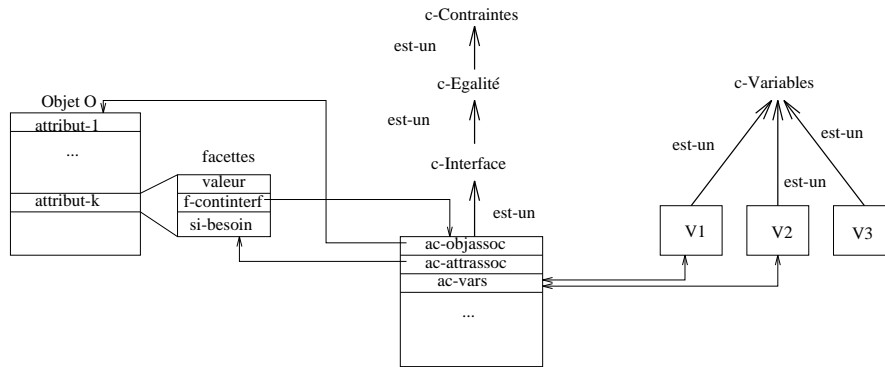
c-Contraintes

est-un

c-Egalité

est-un

c-Interface

est-un

Objet O

attribut-1

...

attribut-k

facettes

valeur

f-continterf

si-besoin

ac-objassoc

ac-attrassoc

ac-vars

...

c-Variables

est-un

est-un

est-un

V1

V2

V3